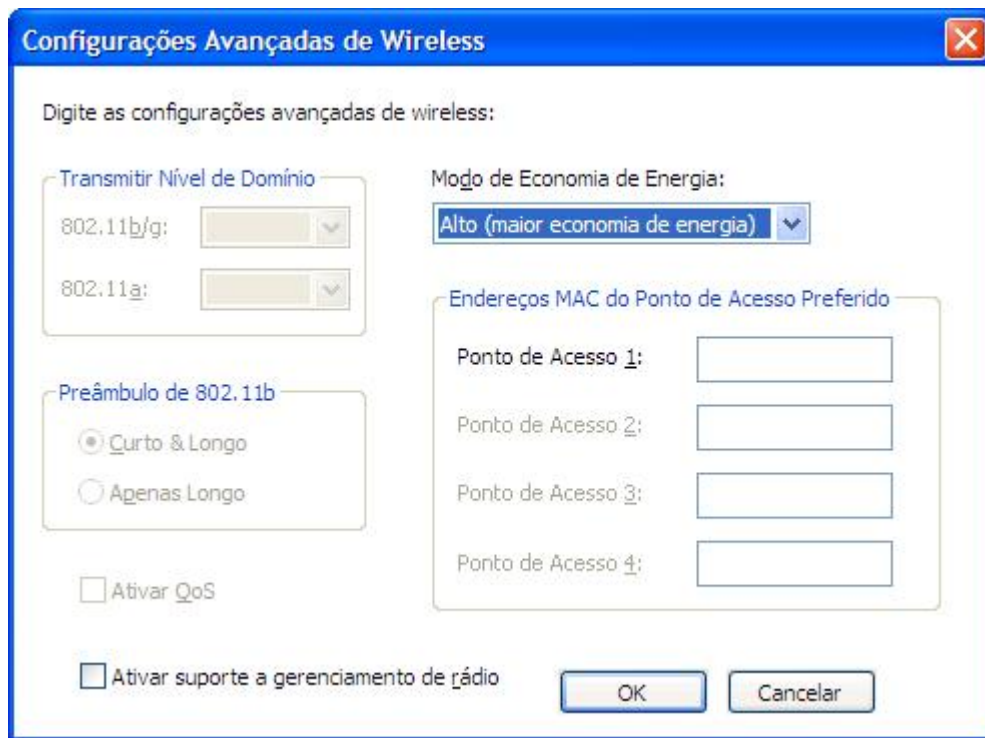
Configurações Avançadas de Wireless

Digite as configurações avançadas de wireless:

Transmitir Nível de Domínio

802.11b/g:

802.11a:

Modo de Economia de Energia:

Alto (maior economia de energia)

Endereços MAC do Ponto de Acesso Preferido

Ponto de Acesso 1:

Ponto de Acesso 2:

Ponto de Acesso 3:

Ponto de Acesso 4:

Preâmbulo de 802.11b

Curto & Longo

Apenas Longo

Ativar QoS

Ativar suporte a gerenciamento de rádio

OK

Cancelar